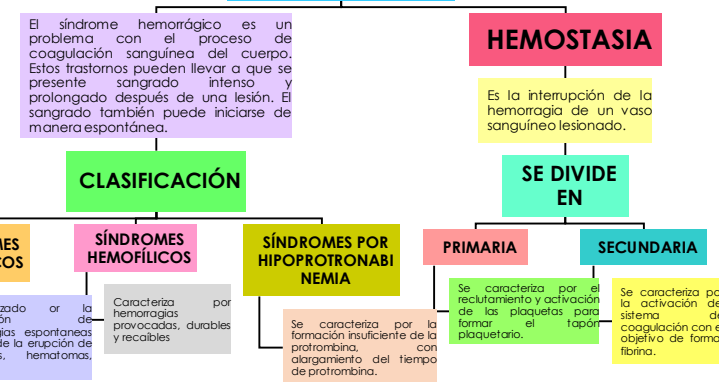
El síndrome hemorrágico es un problema con el proceso de coagulación sanguínea del cuerpo. Estos trastornos pueden llevar a que se presente sangrado intenso y prolongado después de una lesión. El sangrado también puede iniciarse de manera espontánea.

HEMOSTASIA

Es la interrupción de la hemorragia de un vaso sanguíneo lesionado.

CLASIFICACIÓN

SE DIVIDE EN

MES
ICOS

SÍNDROMES HEMOFÍLICOS

SÍNDROMES POR HIPOPROTRONABINEMIA

PRIMARIA

SECUNDARIA

zado or la
ón de
ias espontaneas
de la erupción de
s, hematomas,

Caracteriza por hemorragias provocadas, durables y recaibles

Se caracteriza por la formación insuficiente de la protrombina, con alargamiento del tiempo de protrombina.

Se caracteriza por el reclutamiento y activación de las plaquetas para formar el tapón plaquetario.

Se caracteriza po la activación de sistema de coagulación con e objetivo de forma fibrina.